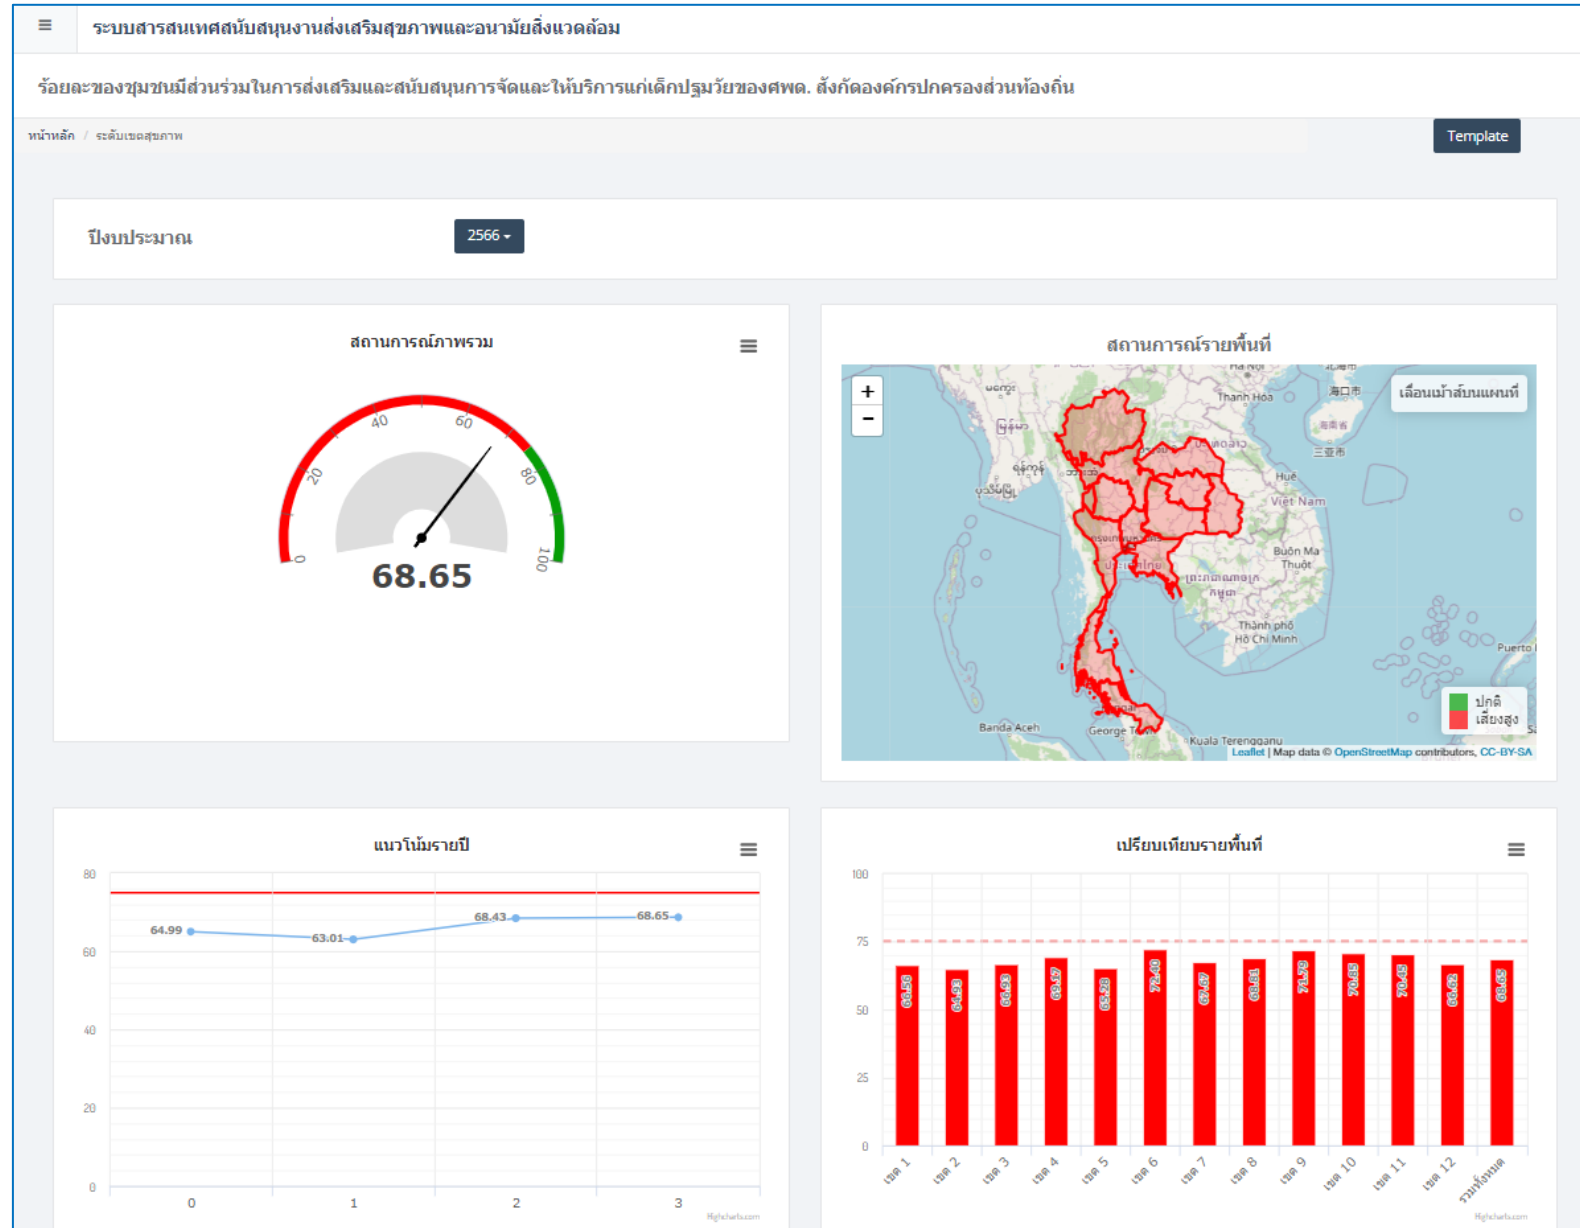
≡ ระบบสารสนเทศสนับสนุนงานส่งเสริมสุขภาพและอนามัยสิ่งแวดล้อม

ร้อยละของชุมชนมีส่วนร่วมในการส่งเสริมและสนับสนุนการจัดและให้บริการแก่เด็กปฐมวัยของศพด. สังกัดองค์กรปกครองส่วนท้องถิ่น

หน้าหลัก / ระดับเขตสุขภาพ

Template

ปีงบประมาณ 2566

สถานการณ์ภาพรวม

0 20 40 60 80 100

68.65

สถานการณ์รายพื้นที่

+ −

เลื่อนเม้าส์บนแผนที่

Thanh Hóa Huế Việt Nam Buôn Ma Thuột Thành phố Hồ Chí Minh Banda Aceh George Town Kuala Terengganu Puerto

ปกติ
เสี่ยงสูง

Leaflet | Map data © OpenStreetMap contributors, CC-BY-SA

แนวโน้มรายปี

80 60 40 20 0

64.99 63.01 68.43 68.65

0 1 2 3

Highcharts.com

เปรียบเทียบรายพื้นที่

100 75 50 25 0

65.56 64.93 65.93 69.17 65.28 72.40 67.67 68.81 71.79 70.83 70.49 66.62 68.65

เขต 1 เขต 2 เขต 3 เขต 4 เขต 5 เขต 6 เขต 7 เขต 8 เขต 9 เขต 10 เขต 11 เขต 12 รวมทั้งหมด

Highcharts.com